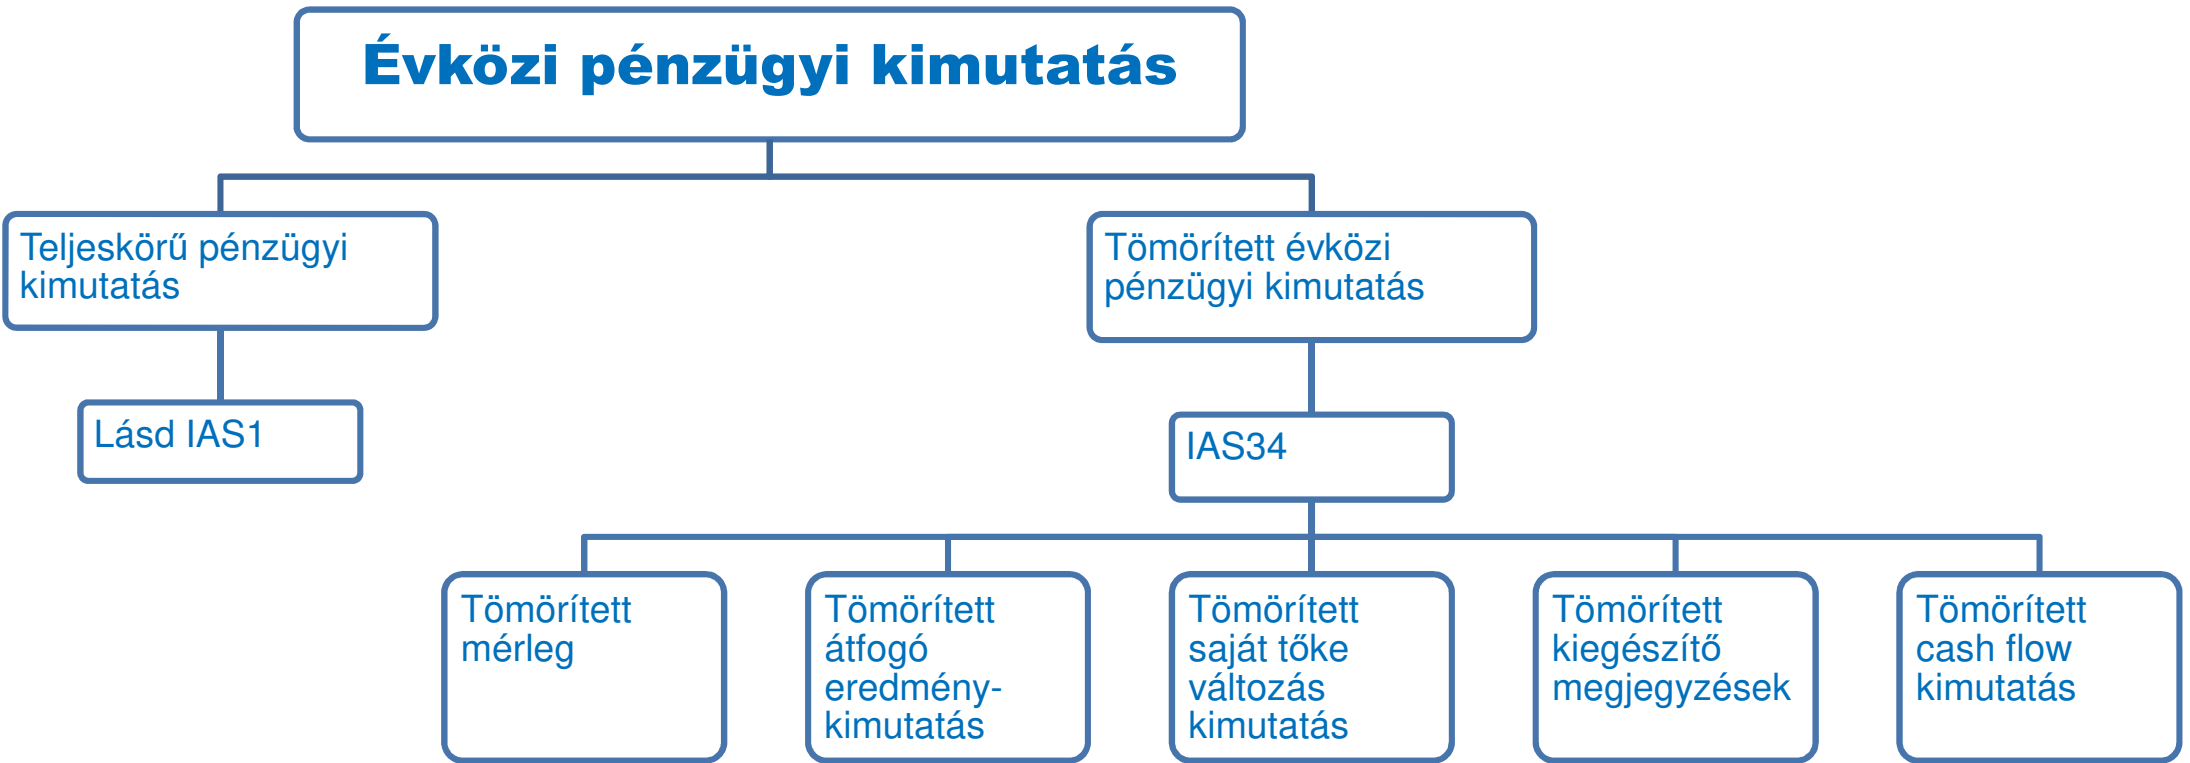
Évközi pénzügyi kimutatás

Teljeskörű pénzügyi kimutatás

Lásd IAS1

Tömörített évközi pénzügyi kimutatás

IAS34

Tömörített mérleg

Tömörített átfogó eredmény-kimutatás

Tömörített saját tőke változás kimutatás

Tömörített kiegészítő megjegyzések

Tömörített cash flow kimutatás